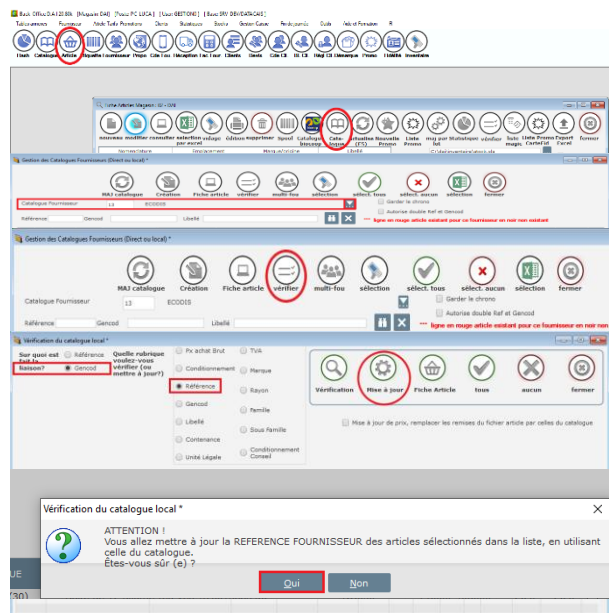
Back Office 0.4.1 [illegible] [Magasin DAI] [Poste PC LUCA] [User GESTIONN] [Base SRV DEV/DATA/CAS]
Tableaux menu Fournisseur Article Tarifs Promotions Clients Statistiques Stocks Caisse Fin du journée Outils Aide et Formation ?
Flash Catalogue Article Etiquette Fournisseur Prépa Cde Fou Réception Fact Four Clients Devis Cde Cli Maj Cli Démarque Promo Fidélité Inventaire

Fiche Articles Magasin : 60 - DAI
nouveau modifier consulter sélection par excel réduire Gibbus supprimer Spool Catalogue Catalogue Cata-logue Actualiser (F5) Nouvelle Promo Liste Promo maj par lot Statistiques vérifier Auto magic. Liste Promo Carte Fid Export Excel fermer
Nomenclature Emplacement Marque/origine Libellé

Gestion des Catalogues Fournisseurs (Direct ou local) *
MAJ catalogue Création Fiche article vérifier multi-fou sélection sélect. tous sélect. aucun sélection fermer
Catalogue Fournisseur 13 ECODIS
Garder le chrono
Autorise double Ref et Gencod
Référence Gencod Libellé
*** ligne en rouge article existant pour ce fournisseur en noir non existant

Gestion des Catalogues Fournisseurs (Direct ou local) *
MAJ catalogue Création Fiche article vérifier multi-fou sélection sélect. tous sélect. aucun sélection fermer
Catalogue Fournisseur 13 ECODIS
Garder le chrono
Autorise double Ref et Gencod
Référence Gencod Libellé
*** ligne en rouge article existant pour ce fournisseur en noir non existant

Vérification du catalogue local *
Sur quoi est fait la liaison? Référence Gencod
Quelle rubrique voulez-vous vérifier (ou mettre à jour)?
Px achat Brut
Conditionnement
Référence
Gencod
Libellé
Contenance
Unité Légale
TVA
Marque
Rayon
Famille
Sous Famille
Conditionnement Conseil
Vérification Mise à jour Fiche Article tous aucun fermer
Mise à jour de prix, remplacer les remises du fichier article par celles du catalogue

Vérification du catalogue local *
ATTENTION !
Vous allez mettre à jour la REFERENCE FOURNISSEUR des articles sélectionnés dans la liste, en utilisant celle du catalogue.
Êtes-vous sûr (e) ?
Oui Non
UE
(30)